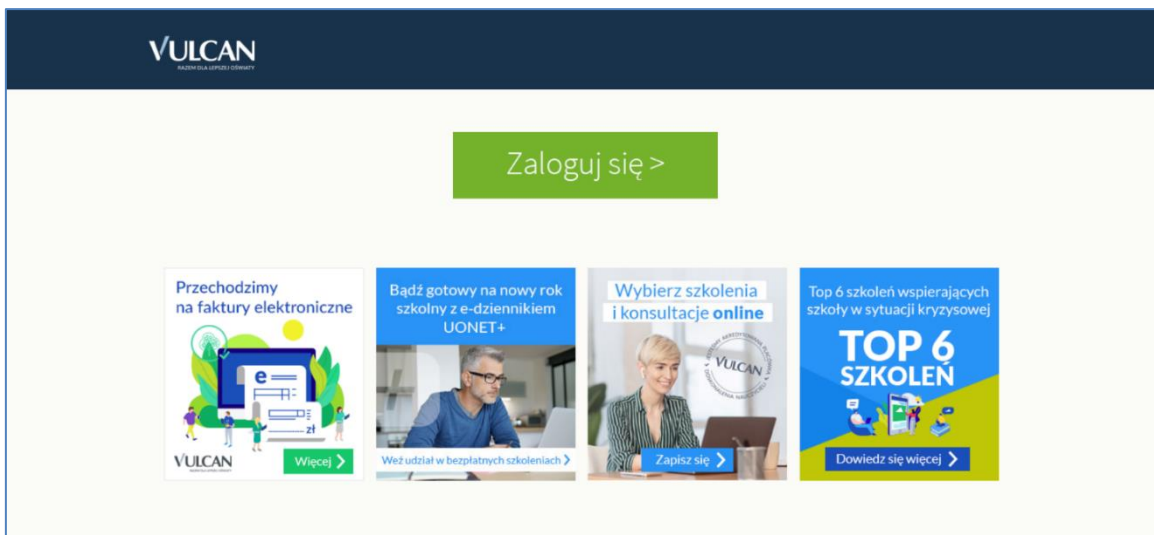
VULCAN
RAZEM DLA LEPSZEJ OŚWIATY

Zaloguj się >

Przechodzimy na faktury elektroniczne

e

zł

VULCAN

Więcej >

Bądź gotowy na nowy rok szkolny z e-dziennikiem UONET+

Weź udział w bezpłatnych szkoleniach >

Wybierz szkolenia i konsultacje online

VULCAN

Zapisz się >

Top 6 szkoleń wspierających szkoły w sytuacji kryzysowej

TOP 6 SZKOLEŃ

Dowiedz się więcej >